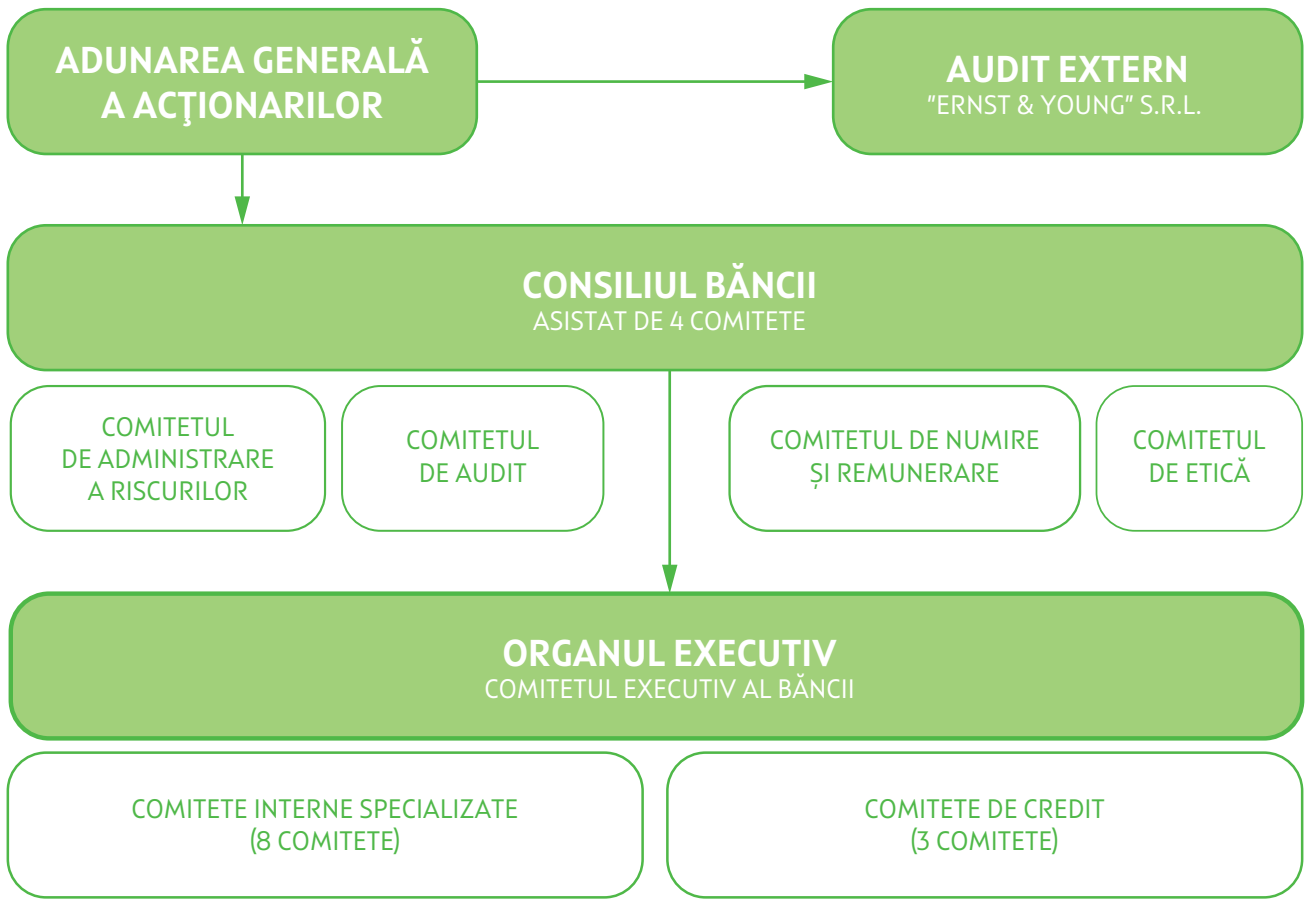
ADUNAREA GENERALĂ A ACŢIONARILOR

AUDIT EXTERN
"ERNST & YOUNG" S.R.L.

CONSILIUL BĂNCII
ASISTAT DE 4 COMITETE

COMITETUL DE ADMINISTRARE A RISCURILOR

COMITETUL DE AUDIT

COMITETUL DE NUMIRE ȘI REMUNERARE

COMITETUL DE ETICĂ

ORGANUL EXECUTIV
COMITETUL EXECUTIV AL BĂNCII

COMITETE INTERNE SPECIALIZATE (8 COMITETE)

COMITETE DE CREDIT (3 COMITETE)